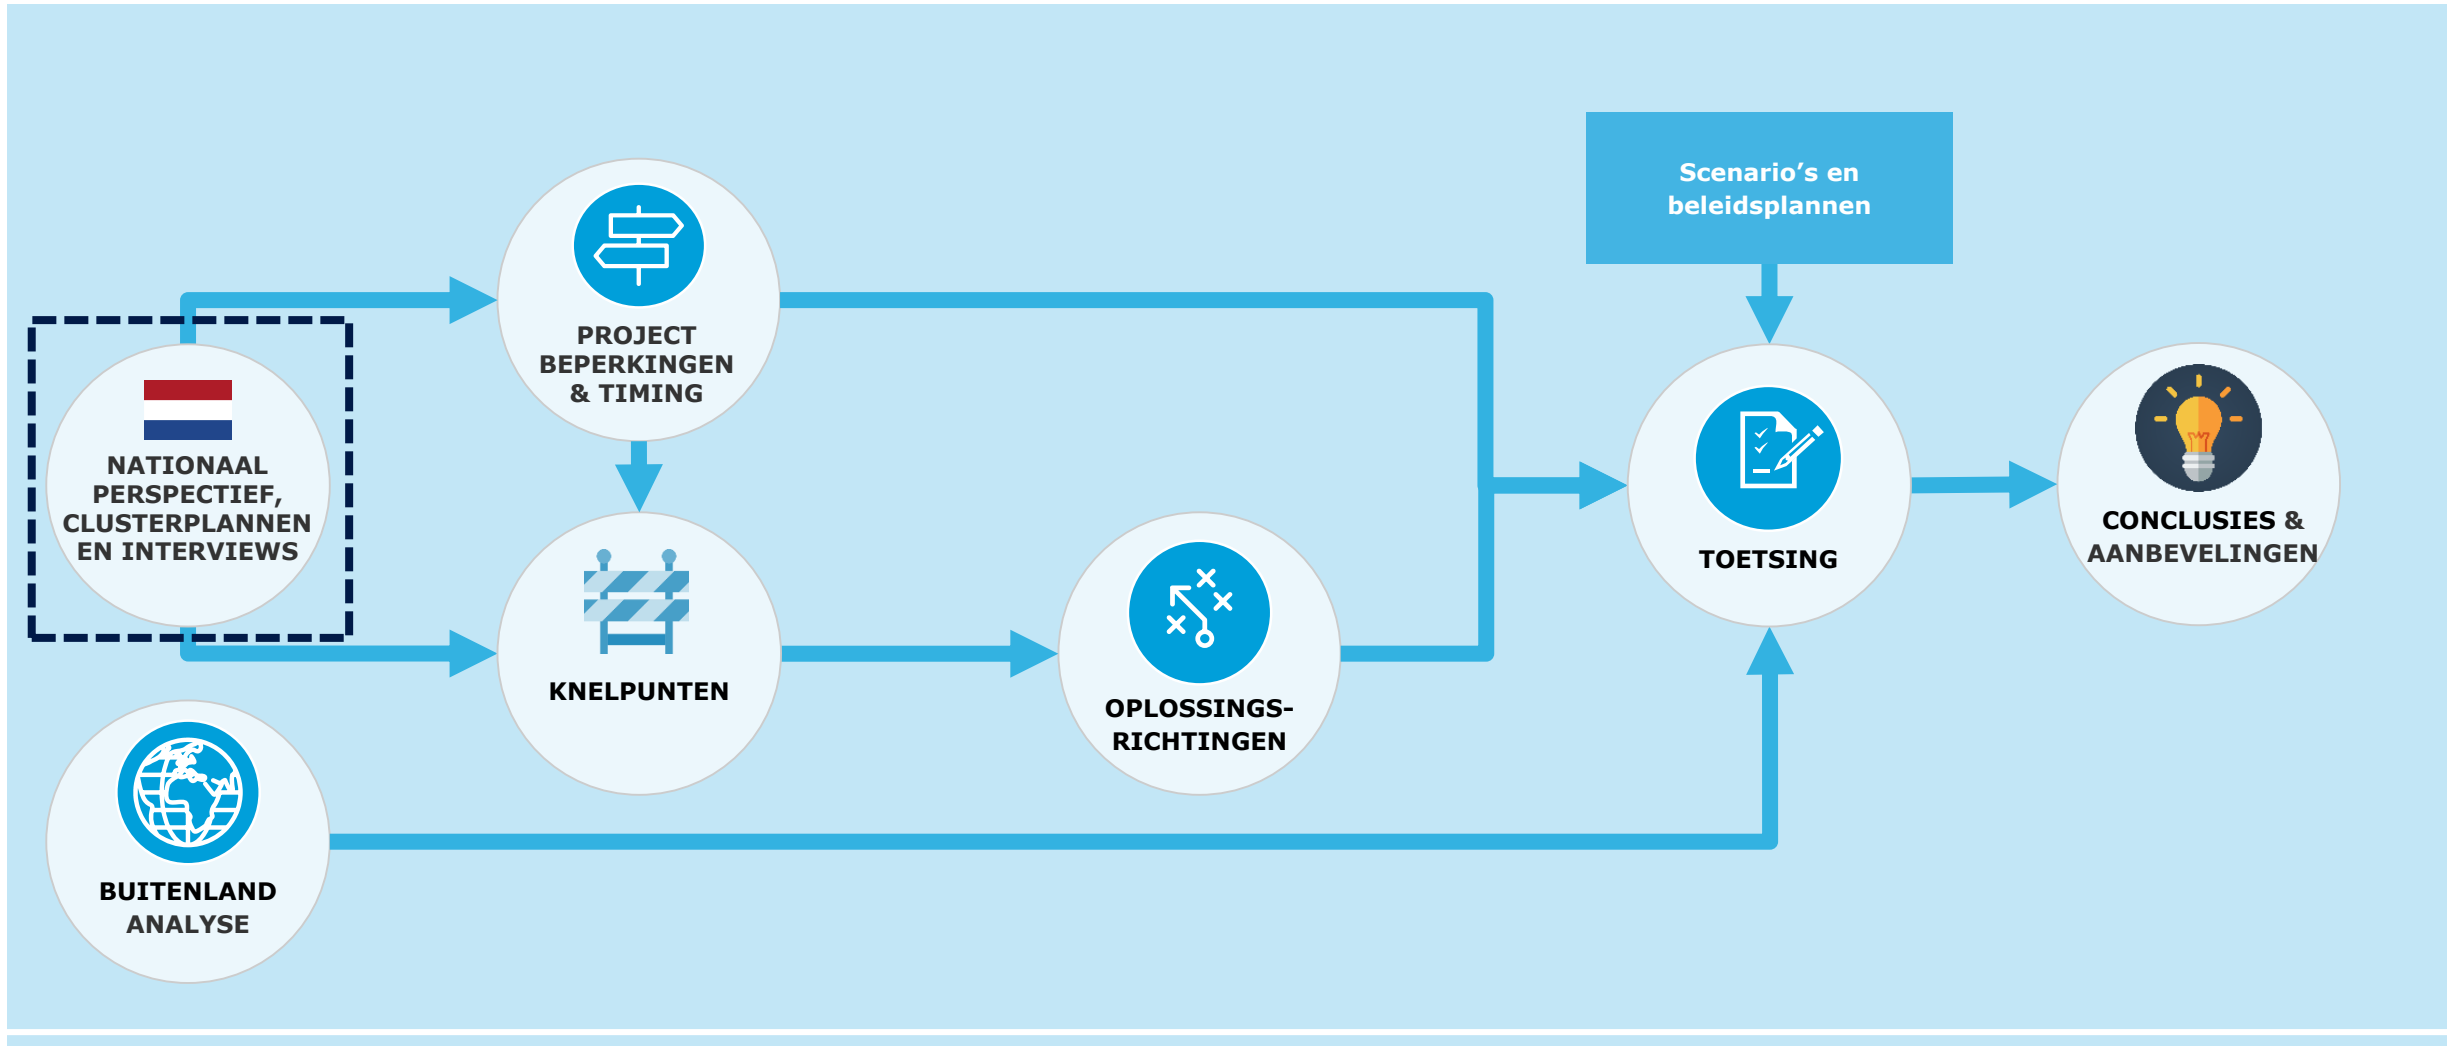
NATIONAAL PERSPECTIEF, CLUSTERPLANNEN EN INTERVIEWS

PROJECT BEPERKINGEN & TIMING

KNELPUNTEN

OPLOSSINGS-RICHTINGEN

Scenario’s en beleidsplannen

TOETSING

CONCLUSIES & AANBEVELINGEN

BUITENLAND ANALYSE